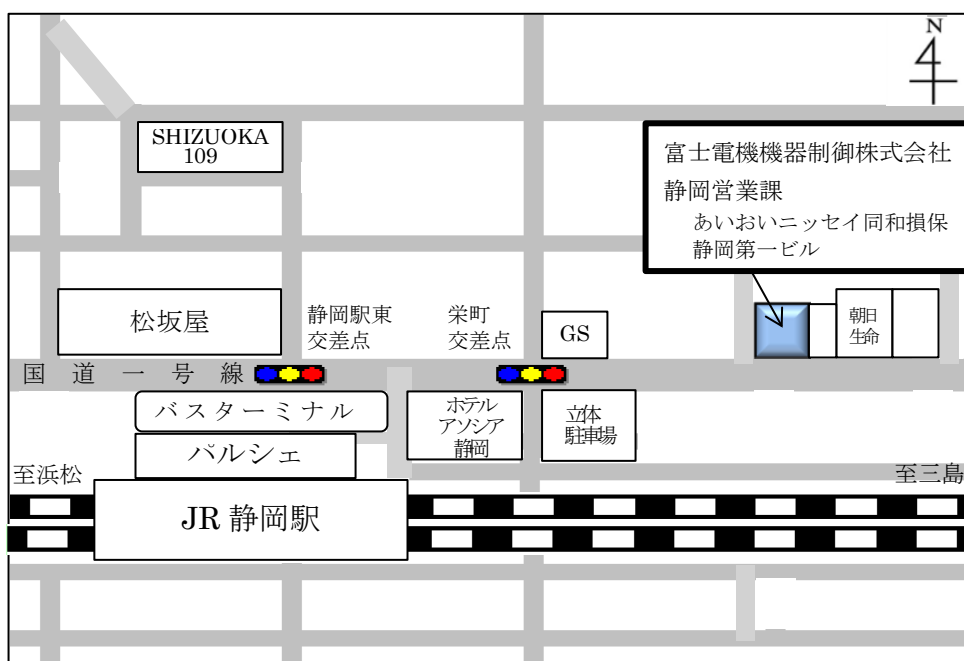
N

SHIZUOKA
109

富士電機機器制御株式会社
静岡営業課
あいおいニッセイ同和損保
静岡第一ビル

松坂屋

静岡駅東
交差点

栄町
交差点

GS

朝日
生命

国 道 一 号 線

バスターミナル

ホテル
アソシア
静岡

立体
駐車場

パルシェ

至浜松

至三島

JR 静岡駅